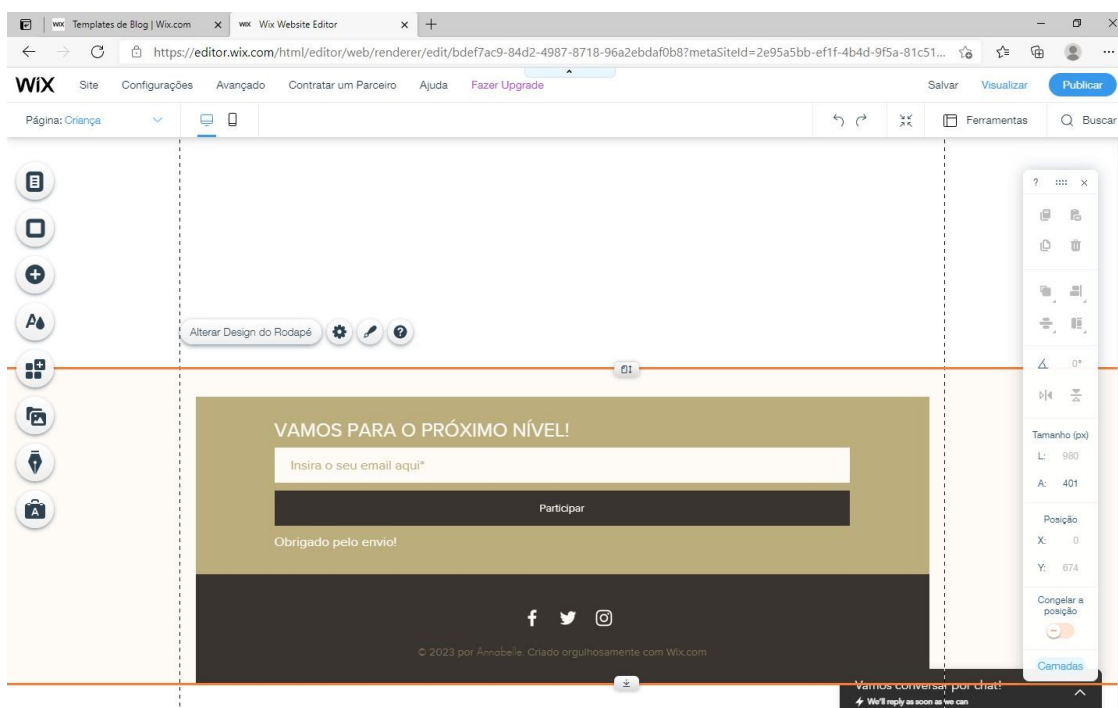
Templates de Blog | Wix.com
Wix Website Editor
https://editor.wix.com/html/editor/web/renderer/edit/bdef7ac9-84d2-4987-8718-96a2ebdaf0b8?metaSiteId=2e95a5bb-ef1f-4b4d-9f5a-81c51...

WiX Site Configurações Avançado Contratar um Parceiro Ajuda Fazer Upgrade
Salvar Visualizar Publicar

Página: Criança
Ferramentas Buscar

Alterar Design do Rodapé

VAMOS PARA O PRÓXIMO NÍVEL!
Insira o seu email aqui*
Participar
Obrigado pelo envio!

© 2023 por Annabelle. Criado orgulhosamente com Wix.com

Tamanho (px)
L: 980
A: 401
Posição
X: 0
Y: 674
Congelar a posição
Camadas

Vamos conversar por chat!
We'll reply as soon as we can